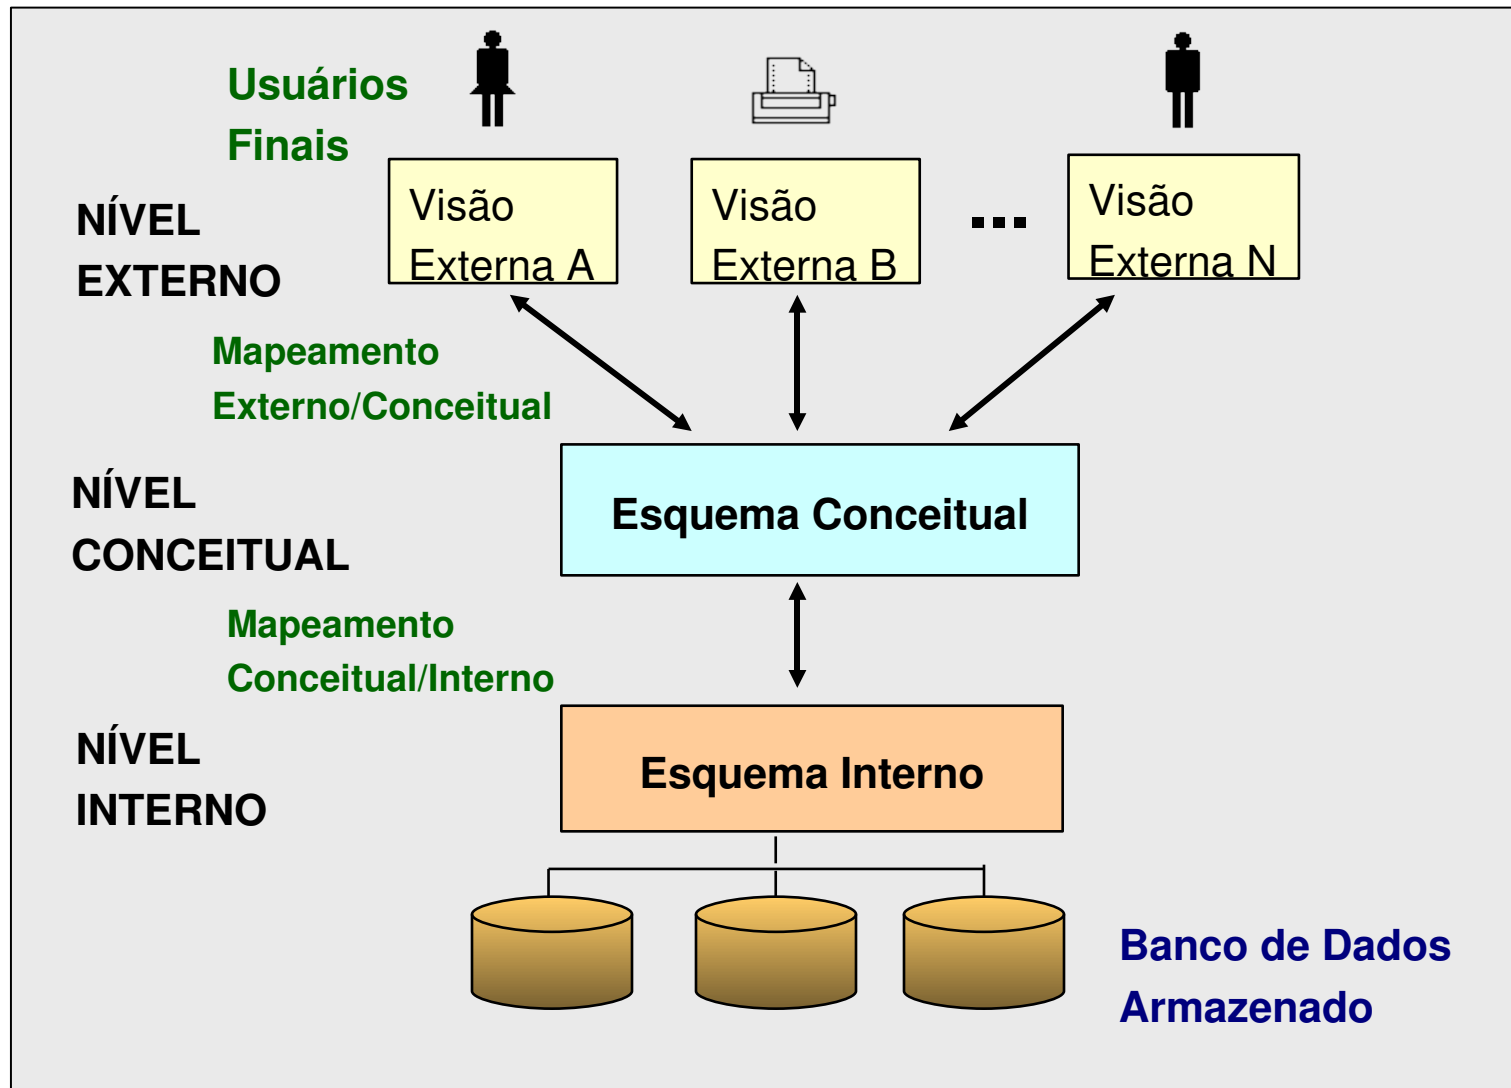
Usuários Finais

NÍVEL EXTERNO

Visão Externa A

Visão Externa B

...

Visão Externa N

Mapeamento Externo/Conceitual

NÍVEL CONCEITUAL

Esquema Conceitual

Mapeamento Conceitual/Interno

NÍVEL INTERNO

Esquema Interno

Banco de Dados Armazenado